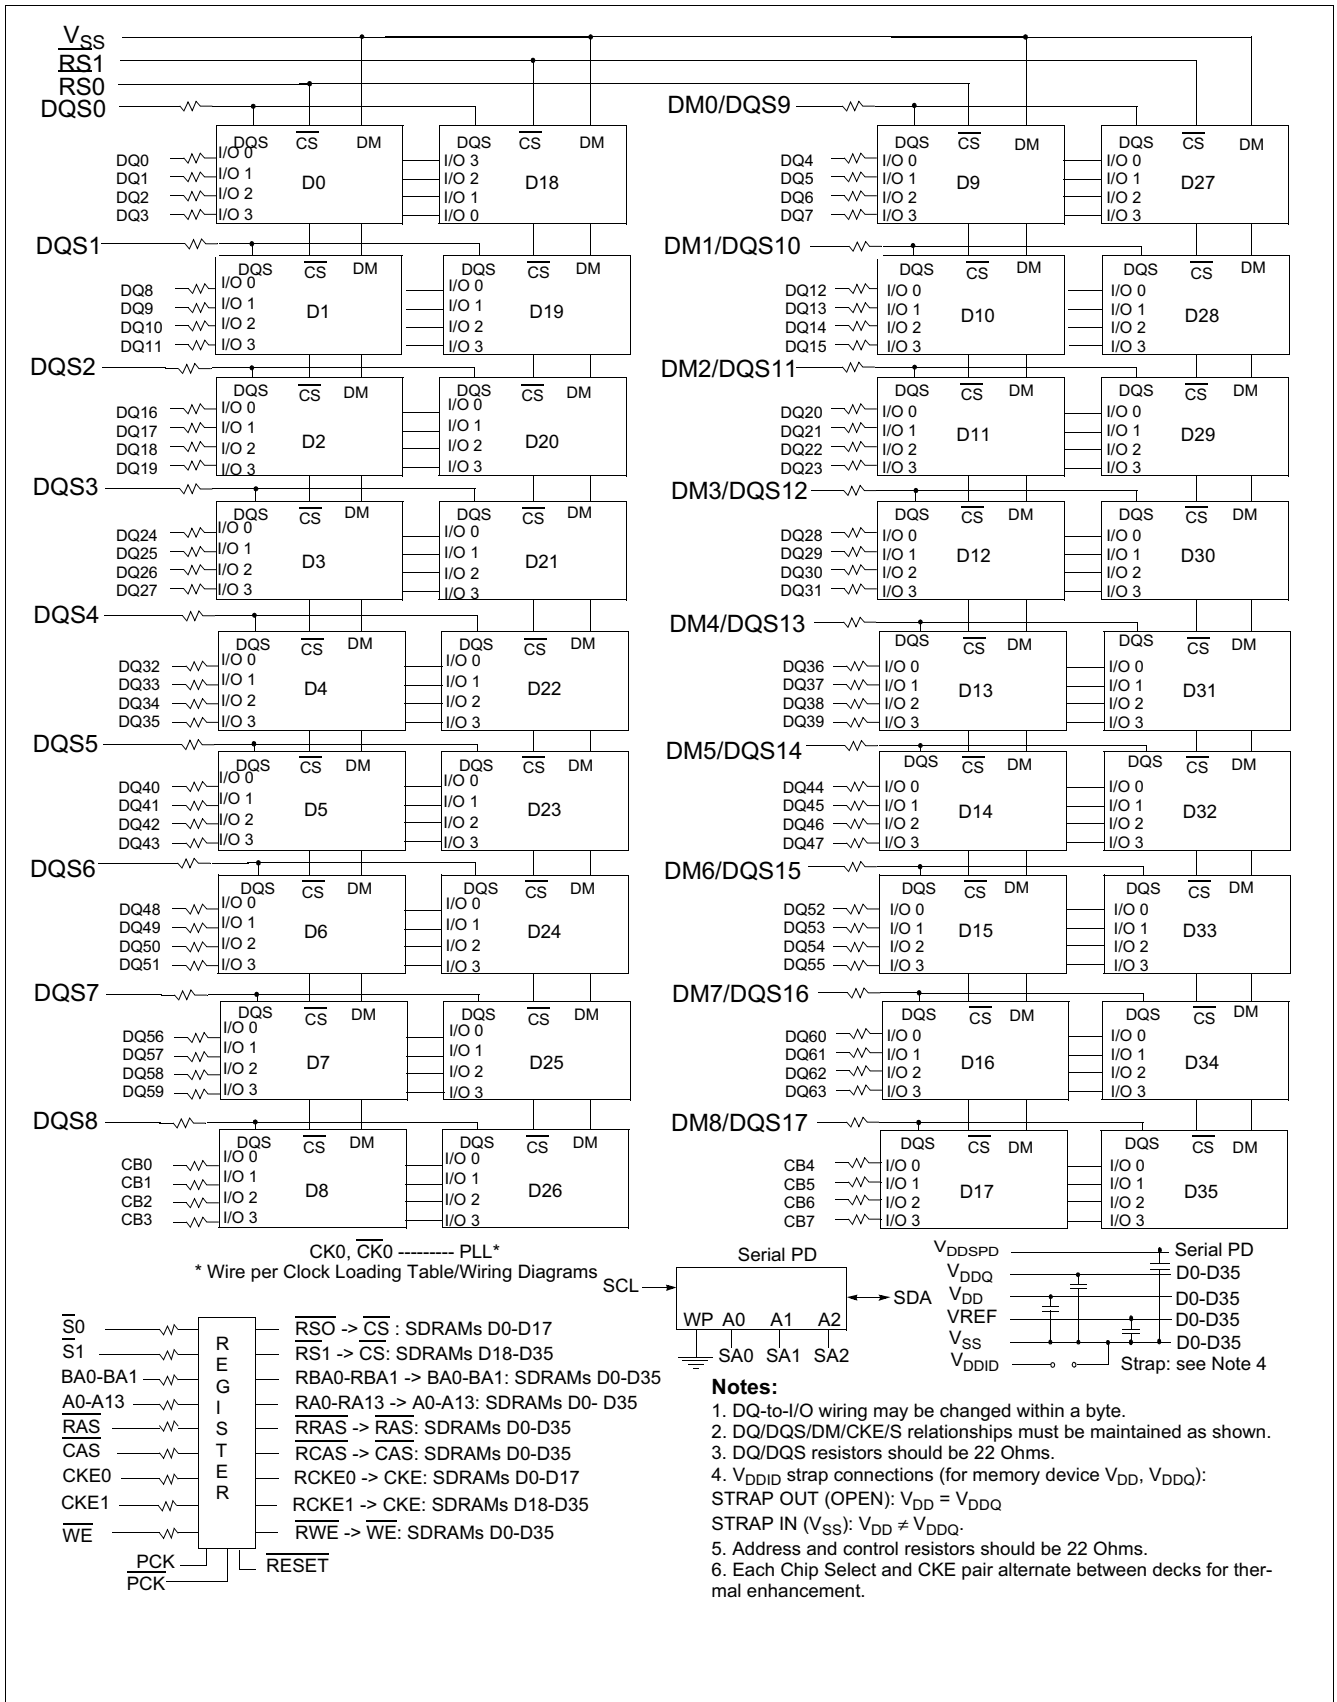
$V_{SS}$
$\overline{RS1}$
RS0
DQS0

DQS $\overline{CS}$ DM
DQ0 I/O 0
DQ1 I/O 1
DQ2 I/O 2
DQ3 I/O 3
D0

DQS $\overline{CS}$ DM
I/O 3
I/O 2
I/O 1
I/O 0
D18

DM0/DQS9

DQS $\overline{CS}$ DM
DQ4 I/O 0
DQ5 I/O 1
DQ6 I/O 2
DQ7 I/O 3
D9

DQS $\overline{CS}$ DM
I/O 0
I/O 1
I/O 2
I/O 3
D27

DQS1
DQS $\overline{CS}$ DM
DQ8 I/O 0
DQ9 I/O 1
DQ10 I/O 2
DQ11 I/O 3
D1
DQS $\overline{CS}$ DM
I/O 0
I/O 1
I/O 2
I/O 3
D19

DM1/DQS10
DQS $\overline{CS}$ DM
DQ12 I/O 0
DQ13 I/O 1
DQ14 I/O 2
DQ15 I/O 3
D10
DQS $\overline{CS}$ DM
I/O 0
I/O 1
I/O 2
I/O 3
D28

DQS2
DQS $\overline{CS}$ DM
DQ16 I/O 0
DQ17 I/O 1
DQ18 I/O 2
DQ19 I/O 3
D2
DQS $\overline{CS}$ DM
I/O 0
I/O 1
I/O 2
I/O 3
D20

DM2/DQS11
DQS $\overline{CS}$ DM
DQ20 I/O 0
DQ21 I/O 1
DQ22 I/O 2
DQ23 I/O 3
D11
DQS $\overline{CS}$ DM
I/O 0
I/O 1
I/O 2
I/O 3
D29

DQS3
DQS $\overline{CS}$ DM
DQ24 I/O 0
DQ25 I/O 1
DQ26 I/O 2
DQ27 I/O 3
D3
DQS $\overline{CS}$ DM
I/O 0
I/O 1
I/O 2
I/O 3
D21

DM3/DQS12
DQS $\overline{CS}$ DM
DQ28 I/O 0
DQ29 I/O 1
DQ30 I/O 2
DQ31 I/O 3
D12
DQS $\overline{CS}$ DM
I/O 0
I/O 1
I/O 2
I/O 3
D30

DQS4
DQS $\overline{CS}$ DM
DQ32 I/O 0
DQ33 I/O 1
DQ34 I/O 2
DQ35 I/O 3
D4
DQS $\overline{CS}$ DM
I/O 0
I/O 1
I/O 2
I/O 3
D22

DM4/DQS13
DQS $\overline{CS}$ DM
DQ36 I/O 0
DQ37 I/O 1
DQ38 I/O 2
DQ39 I/O 3
D13
DQS $\overline{CS}$ DM
I/O 0
I/O 1
I/O 2
I/O 3
D31

DQS5
DQS $\overline{CS}$ DM
DQ40 I/O 0
DQ41 I/O 1
DQ42 I/O 2
DQ43 I/O 3
D5
DQS $\overline{CS}$ DM
I/O 0
I/O 1
I/O 2
I/O 3
D23

DM5/DQS14
DQS $\overline{CS}$ DM
DQ44 I/O 0
DQ45 I/O 1
DQ46 I/O 2
DQ47 I/O 3
D14
DQS $\overline{CS}$ DM
I/O 0
I/O 1
I/O 2
I/O 3
D32

DQS6
DQS $\overline{CS}$ DM
DQ48 I/O 0
DQ49 I/O 1
DQ50 I/O 2
DQ51 I/O 3
D6
DQS $\overline{CS}$ DM
I/O 0
I/O 1
I/O 2
I/O 3
D24

DM6/DQS15
DQS $\overline{CS}$ DM
DQ52 I/O 0
DQ53 I/O 1
DQ54 I/O 2
DQ55 I/O 3
D15
DQS $\overline{CS}$ DM
I/O 0
I/O 1
I/O 2
I/O 3
D33

DQS7
DQS $\overline{CS}$ DM
DQ56 I/O 0
DQ57 I/O 1
DQ58 I/O 2
DQ59 I/O 3
D7
DQS $\overline{CS}$ DM
I/O 0
I/O 1
I/O 2
I/O 3
D25

DM7/DQS16
DQS $\overline{CS}$ DM
DQ60 I/O 0
DQ61 I/O 1
DQ62 I/O 2
DQ63 I/O 3
D16
DQS $\overline{CS}$ DM
I/O 0
I/O 1
I/O 2
I/O 3
D34

DQS8
DQS $\overline{CS}$ DM
CB0 I/O 0
CB1 I/O 1
CB2 I/O 2
CB3 I/O 3
D8
DQS $\overline{CS}$ DM
I/O 0
I/O 1
I/O 2
I/O 3
D26

DM8/DQS17
DQS $\overline{CS}$ DM
CB4 I/O 0
CB5 I/O 1
CB6 I/O 2
CB7 I/O 3
D17
DQS $\overline{CS}$ DM
I/O 0
I/O 1
I/O 2
I/O 3
D35

CK0, $\overline{CK0}$ --------- PLL*
* Wire per Clock Loading Table/Wiring Diagrams

Serial PD
SCL
SDA
WP A0 A1 A2
SA0 SA1 SA2

$V_{DDSPD}$ Serial PD
$V_{DDQ}$ D0-D35
$V_{DD}$ D0-D35
VREF D0-D35
$V_{SS}$ D0-D35
$V_{DDID}$ Strap: see Note 4

$\overline{S0}$
$\overline{S1}$
BA0-BA1
A0-A13
$\overline{RAS}$
$\overline{CAS}$
CKE0
CKE1
$\overline{WE}$
R E G I S T E R
$\overline{RSO}$ -> $\overline{CS}$ : SDRAMs D0-D17
$\overline{RS1}$ -> $\overline{CS}$: SDRAMs D18-D35
RBA0-RBA1 -> BA0-BA1: SDRAMs D0-D35
RA0-RA13 -> A0-A13: SDRAMs D0- D35
$\overline{RRAS}$ -> $\overline{RAS}$: SDRAMs D0-D35
$\overline{RCAS}$ -> $\overline{CAS}$: SDRAMs D0-D35
RCKE0 -> CKE: SDRAMs D0-D17
RCKE1 -> CKE: SDRAMs D18-D35
$\overline{RWE}$ -> $\overline{WE}$: SDRAMs D0-D35
PCK
$\overline{PCK}$
$\overline{RESET}$

Notes:
1. DQ-to-I/O wiring may be changed within a byte.
2. DQ/DQS/DM/CKE/S relationships must be maintained as shown.
3. DQ/DQS resistors should be 22 Ohms.
4. $V_{DDID}$ strap connections (for memory device $V_{DD}$, $V_{DDQ}$):
STRAP OUT (OPEN): $V_{DD} = V_{DDQ}$
STRAP IN ($V_{SS}$): $V_{DD} \neq V_{DDQ}$.
5. Address and control resistors should be 22 Ohms.
6. Each Chip Select and CKE pair alternate between decks for thermal enhancement.